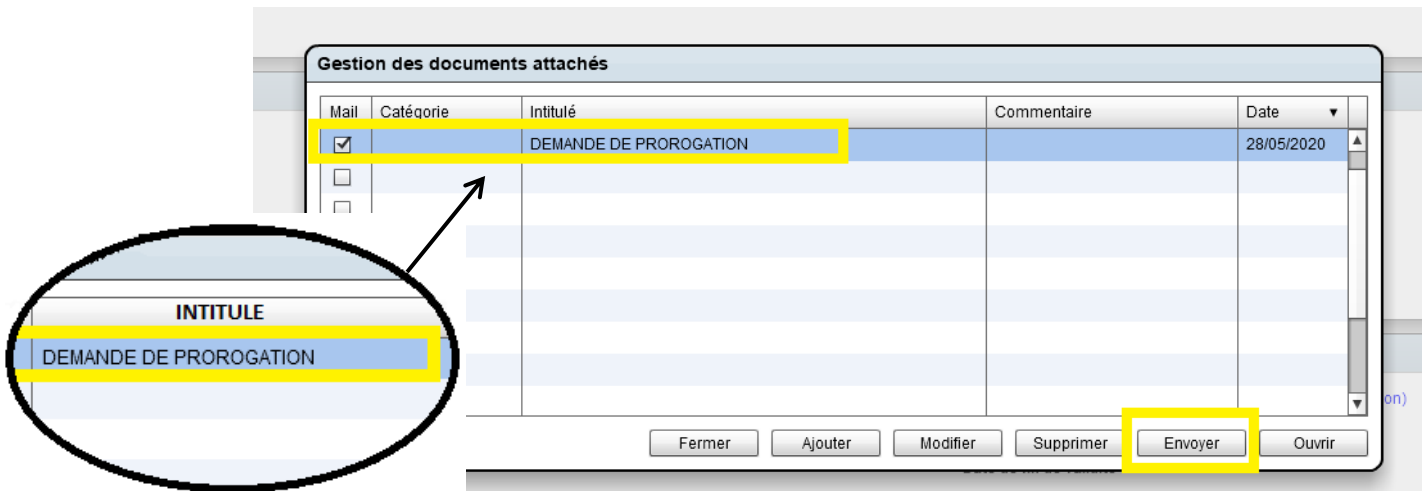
Gestion des documents attachés

| Mail | Catégorie | Intitulé | Commentaire | Date ▼ |
|---|---|---|---|---|
| ☑ | | DEMANDE DE PROROGATION | | 28/05/2020 |
| ☐ | | | | |
| ☐ | | | | |

INTITULE
DEMANDE DE PROROGATION

on)

Fermer Ajouter Modifier Supprimer Envoyer Ouvrir

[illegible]